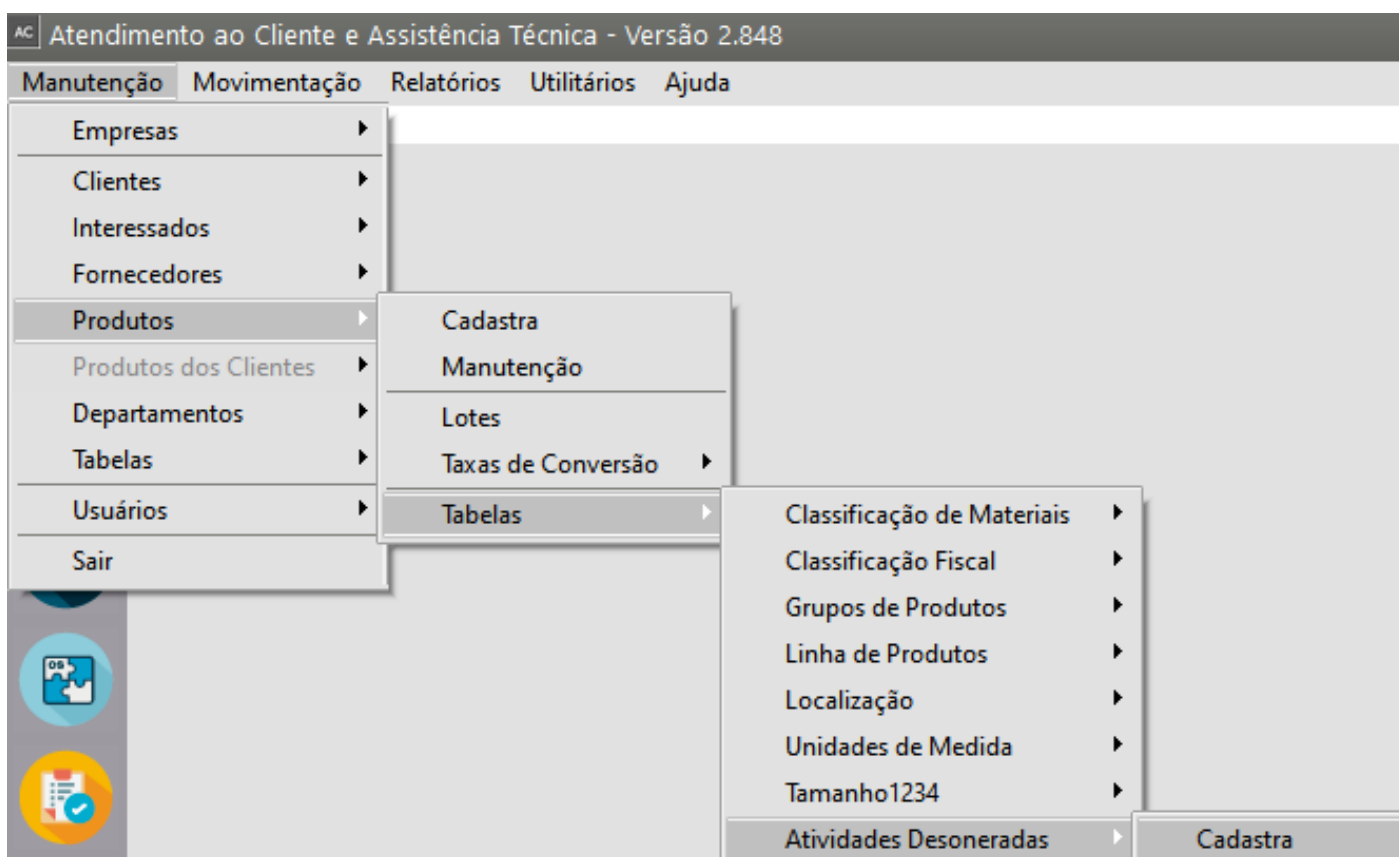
AC Atendimento ao Cliente e Assistência Técnica - Versão 2.848

Manutenção Movimentação Relatórios Utilitários Ajuda

Empresas
Clientes
Interessados
Fornecedores
Produtos
Produtos dos Clientes
Departamentos
Tabelas
Usuários
Sair

Cadastra
Manutenção
Lotes
Taxas de Conversão
Tabelas

Classificação de Materiais
Classificação Fiscal
Grupos de Produtos
Linha de Produtos
Localização
Unidades de Medida
Tamanho1234
Atividades Desoneradas

Cadastra